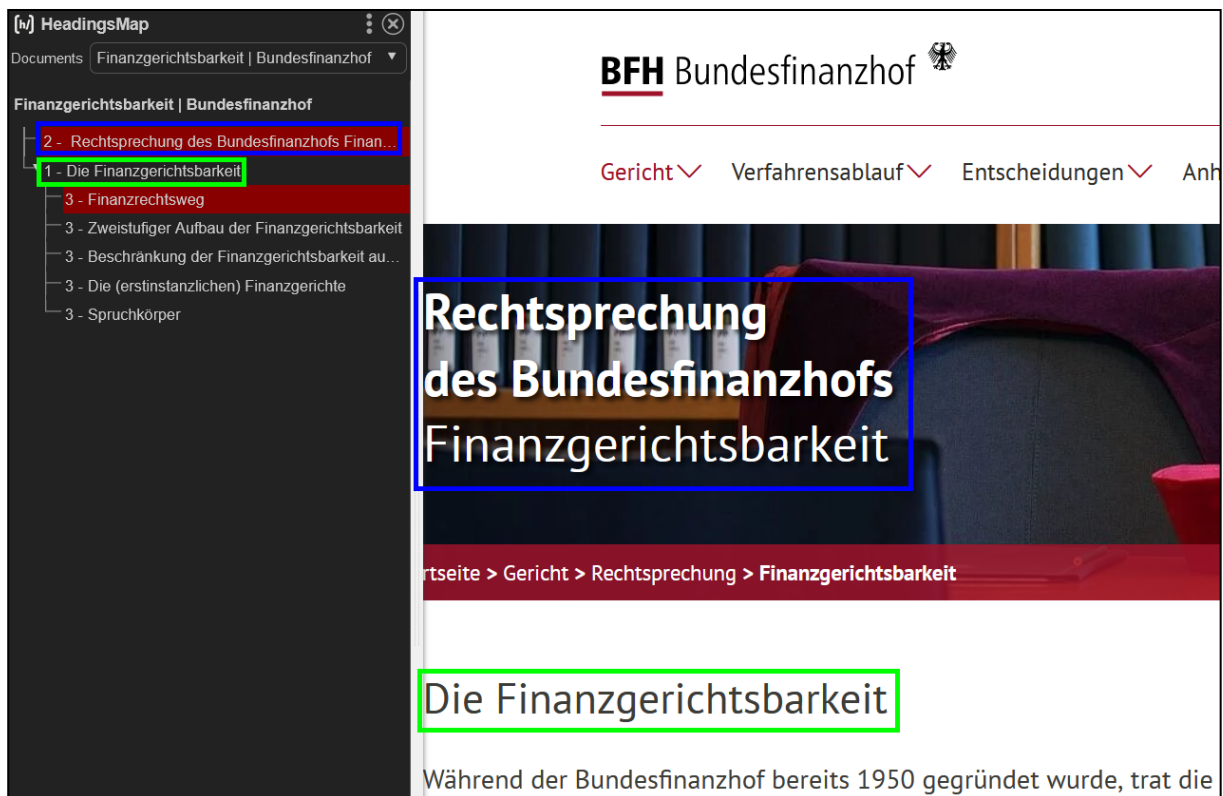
[h] HeadingsMap

Documents Finanzgerichtsbarkeit | Bundesfinanzhof ▼

Finanzgerichtsbarkeit | Bundesfinanzhof

2 - Rechtsprechung des Bundesfinanzhofs Finan...
1 - Die Finanzgerichtsbarkeit
3 - Finanzrechtsweg
3 - Zweistufiger Aufbau der Finanzgerichtsbarkeit
3 - Beschränkung der Finanzgerichtsbarkeit au...
3 - Die (erstinstanzlichen) Finanzgerichte
3 - Spruchkörper

BFH Bundesfinanzhof

Gericht Verfahrensablauf Entscheidungen Anh

Rechtsprechung des Bundesfinanzhofs Finanzgerichtsbarkeit

rtseite > Gericht > Rechtsprechung > Finanzgerichtsbarkeit

Die Finanzgerichtsbarkeit

Während der Bundesfinanzhof bereits 1950 gegründet wurde, trat die